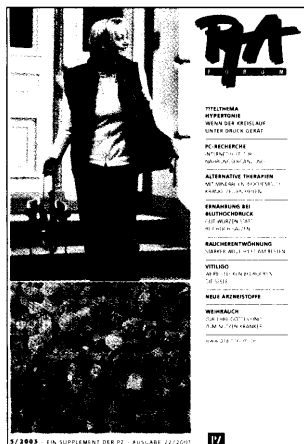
PTA
FORUM

TITELTHEMA
HYPERTONIE
WENN DER KREISLAUF UNTER DRUCK GERÄT

PC-RECHERCHE
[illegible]

ALTERNATIVE THERAPIEN
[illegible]

ERNÄHRUNG BEI BLUTHOCHDRUCK
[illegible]

RAUCHERENTWÖHNUNG
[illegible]

VITILIGO
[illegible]

NEUE ARZNEISTOFFE

WEIHRAUCH
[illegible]

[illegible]

5/2003 · EIN SUPPLEMENT DER PZ · AUSGABE 22/2003

PZ